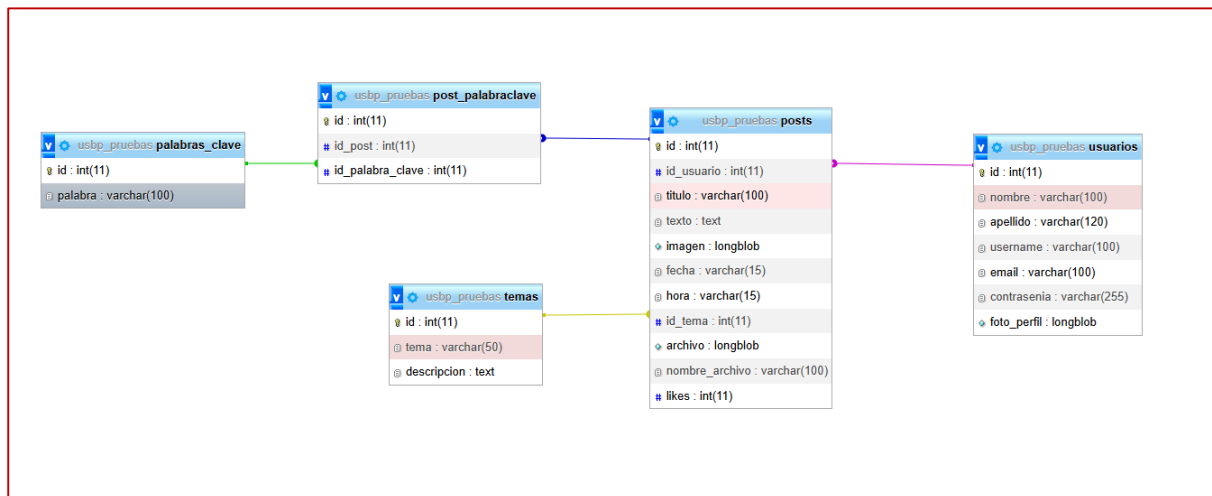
usbp_pruebas palabras_clave
id : int(11)
palabra : varchar(100)

usbp_pruebas post_palabraclave
id : int(11)
id_post : int(11)
id_palabra_clave : int(11)

usbp_pruebas posts
id : int(11)
id_usuario : int(11)
titulo : varchar(100)
texto : text
imagen : longblob
fecha : varchar(15)
hora : varchar(15)
id_tema : int(11)
archivo : longblob
nombre_archivo : varchar(100)
likes : int(11)

usbp_pruebas temas
id : int(11)
tema : varchar(50)
descripcion : text

usbp_pruebas usuarios
id : int(11)
nombre : varchar(100)
apellido : varchar(120)
username : varchar(100)
email : varchar(100)
contrasenia : varchar(255)
foto_perfil : longblob